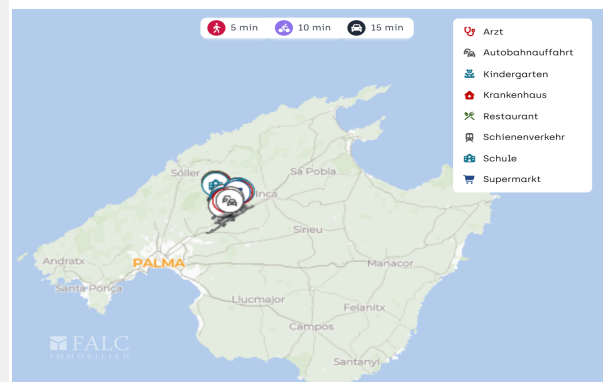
5 min
10 min
15 min

Arzt
Autobahnauffahrt
Kindergarten
Krankenhaus
Restaurant
Schienenverkehr
Schule
Supermarkt

Sóller
Sa Pobla
Inca
Sineu
Andratx
PALMA
Santa Ponça
Manacor
Llucmajor
Felanitx
Campos
Santanyí

FALC
IMMOBILIEN